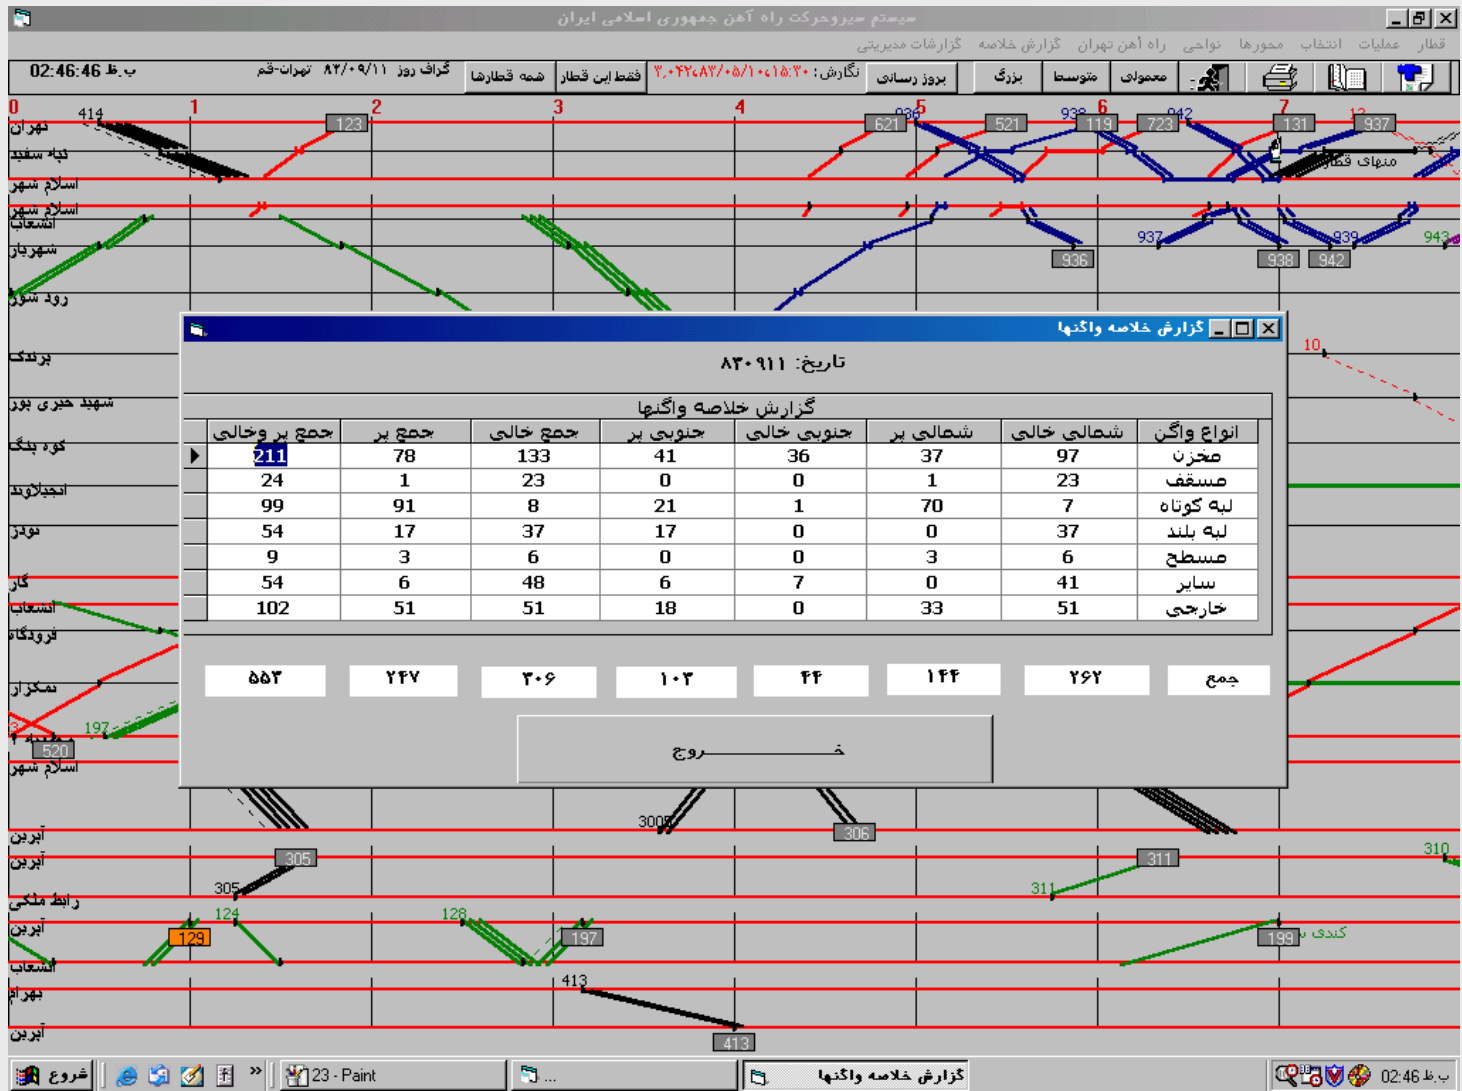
سیستم سیروحرکت راه آهن جمهوری اسلامی ایران

قطار عملیات انتخاب محورها نواحی راه آهن تهران گزارش خلاصه گزارشات مدیریتی

02:46:46 ب.ظ گراف روز ۸۲/۰۹/۱۱ تهران-قم همه قطارها فقط این قطار نگارش: ۳،۰۴۲،۸۲/۰۵/۱۰،۱۵:۳۰ بروز رسانی بزرگ متوسط معمولی

0 1 2 3 4 5 6 7

تهران
تپه سفید
اسلام شهر
اسلام شهر
انشعاب
شهریار
رود شور
پرندک
شهید حبری پور
کوه پنگ
انجیلاوند
نودز
گار
انشعاب
فرودگاه
نمکزار
مطنیه
اسلام شهر
آبرین
آبرین
رابط ملکی
آبرین
انشعاب
بهرام
آبرین

414 123 621 936 521 938 119 723 942 131 937 12 منهای قطار 937 936 938 942 939 943 10 197 520 3005 306 305 305 311 311 310 124 128 129 197 199 کندی 413 413

گزارش خلاصه واگنها

تاریخ: ۸۳۰۹۱۱

گزارش خلاصه واگنها

| انواع واگن | شمالی خالی | شمالی پر | جنوبی خالی | جنوبی پر | جمع خالی | جمع پر | جمع پر وخالی |
|---|---|---|---|---|---|---|---|
| مخزن | 97 | 37 | 36 | 41 | 133 | 78 | 211 |
| مسقف | 23 | 1 | 0 | 0 | 23 | 1 | 24 |
| لبه کوتاه | 7 | 70 | 1 | 21 | 8 | 91 | 99 |
| لبه بلند | 37 | 0 | 0 | 17 | 37 | 17 | 54 |
| مسطح | 6 | 3 | 0 | 0 | 6 | 3 | 9 |
| سایر | 41 | 0 | 7 | 6 | 48 | 6 | 54 |
| خارجی | 51 | 33 | 0 | 18 | 51 | 51 | 102 |

جمع ۲۶۲ ۱۴۴ ۴۴ ۱۰۳ ۳۰۶ ۲۴۷ ۵۵۳

خـــــــــروج

شروع 23 - Paint ... گزارش خلاصه واگنها 02:46 ب.ظ